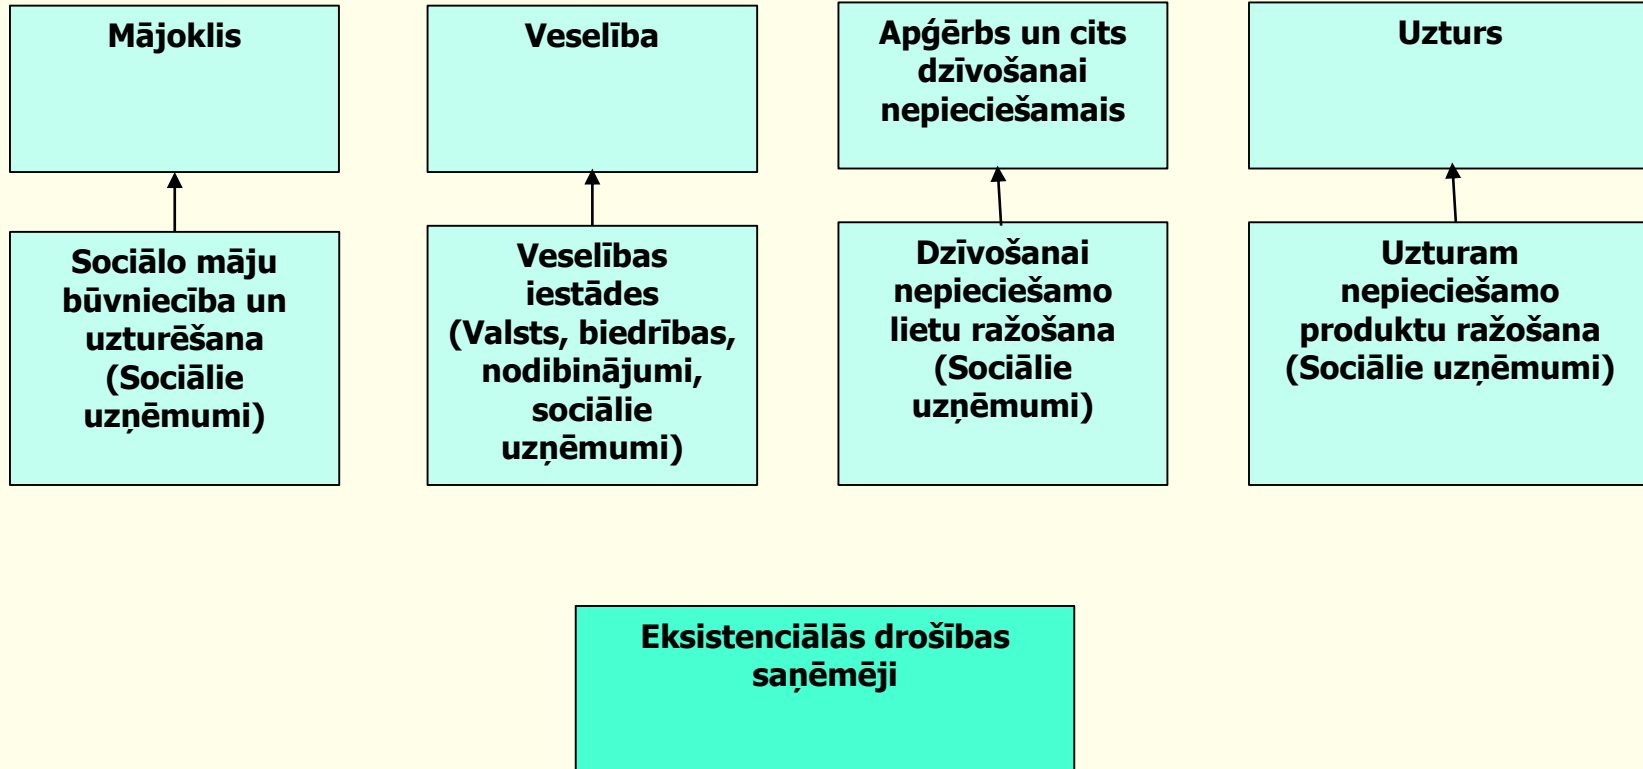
Mājoklis

Veselība

Apģērbs un cits dzīvošanai nepieciešamais

Uzturs

Sociālo māju būvniecība un uzturēšana (Sociālie uzņēmumi)

Veselības iestādes (Valsts, biedrības, nodibinājumi, sociālie uzņēmumi)

Dzīvošanai nepieciešamo lietu ražošana (Sociālie uzņēmumi)

Uzturam nepieciešamo produktu ražošana (Sociālie uzņēmumi)

Eksistenciālās drošības saņēmēji